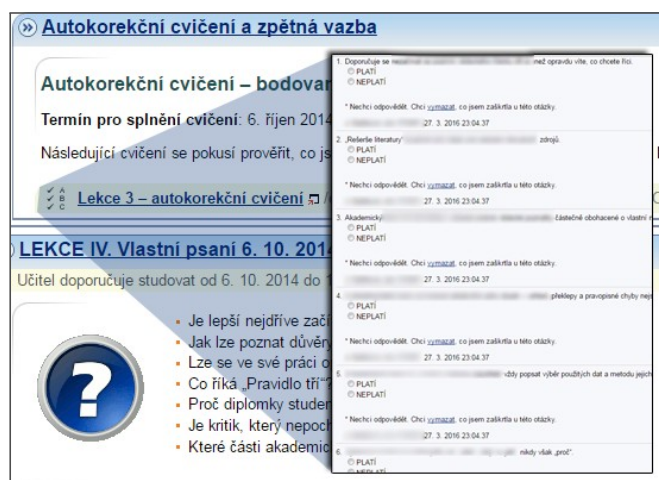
Autokorekční cvičení a zpětná vazba

Autokorekční cvičení – bodovar

Termín pro splnění cvičení: 6. říjen 2014

Následující cvičení se pokusí prověřit, co js

Lekce 3 – autokorekční cvičení

LEKCE IV. Vlastní psaní 6. 10. 2014

Učitel doporučuje studovat od 6. 10. 2014 do 1

- Je lepší nejdříve zač
- Jak lze poznat důvěry
- Lze se ve své práci o
- Co říká „Pravidlo tří"
- Proč diplomky studen
- Je kritik, který nepoch
- Které části akademic

1. Doporučuje se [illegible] než opravdu víte, co chcete říci.
PLATÍ
NEPLATÍ
* Nechci odpovědět. Chci vymazat, co jsem zaškrtla u této otázky.
27. 3. 2016 23:04:37

2. „Rešerše literatury" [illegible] zdrojů.
PLATÍ
NEPLATÍ
* Nechci odpovědět. Chci vymazat, co jsem zaškrtla u této otázky.
27. 3. 2016 23:04:37

3. Akademický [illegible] částečně obohacené o vlastní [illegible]
PLATÍ
NEPLATÍ
* Nechci odpovědět. Chci vymazat, co jsem zaškrtla u této otázky.
27. 3. 2016 23:04:37

4. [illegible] překlepy a pravopisné chyby nejs
PLATÍ
NEPLATÍ
* Nechci odpovědět. Chci vymazat, co jsem zaškrtla u této otázky.
27. 3. 2016 23:04:37

5. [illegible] vždy popsat výběr použitých dat a metodu jejich
PLATÍ
NEPLATÍ
* Nechci odpovědět. Chci vymazat, co jsem zaškrtla u této otázky.
27. 3. 2016 23:04:37

6. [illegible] nikdy však „proč".
PLATÍ
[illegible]